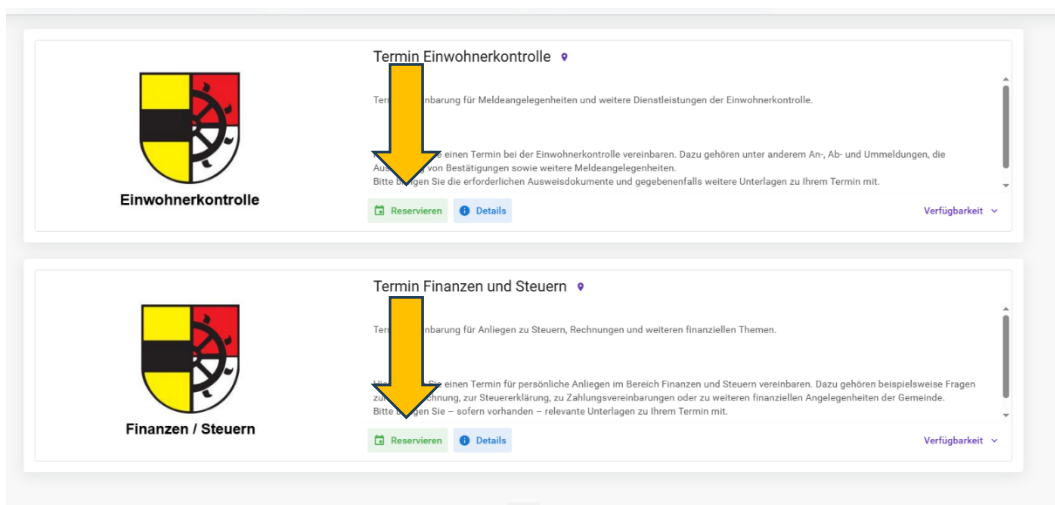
Einwohnerkontrolle

Termin Einwohnerkontrolle

Term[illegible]nbarung für Meldeangelegenheiten und weitere Dienstleistungen der Einwohnerkontrolle.

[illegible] e einen Termin bei der Einwohnerkontrolle vereinbaren. Dazu gehören unter anderem An-, Ab- und Ummeldungen, die Aus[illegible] von Bestätigungen sowie weitere Meldeangelegenheiten.
Bitte b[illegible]gen Sie die erforderlichen Ausweisdokumente und gegebenenfalls weitere Unterlagen zu Ihrem Termin mit.

Reservieren
Details
Verfügbarkeit

Finanzen / Steuern

Termin Finanzen und Steuern

Term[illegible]nbarung für Anliegen zu Steuern, Rechnungen und weiteren finanziellen Themen.

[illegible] Sie einen Termin für persönliche Anliegen im Bereich Finanzen und Steuern vereinbaren. Dazu gehören beispielsweise Fragen zu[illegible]chnung, zur Steuererklärung, zu Zahlungsvereinbarungen oder zu weiteren finanziellen Angelegenheiten der Gemeinde.
Bitte b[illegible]gen Sie – sofern vorhanden – relevante Unterlagen zu Ihrem Termin mit.

Reservieren
Details
Verfügbarkeit